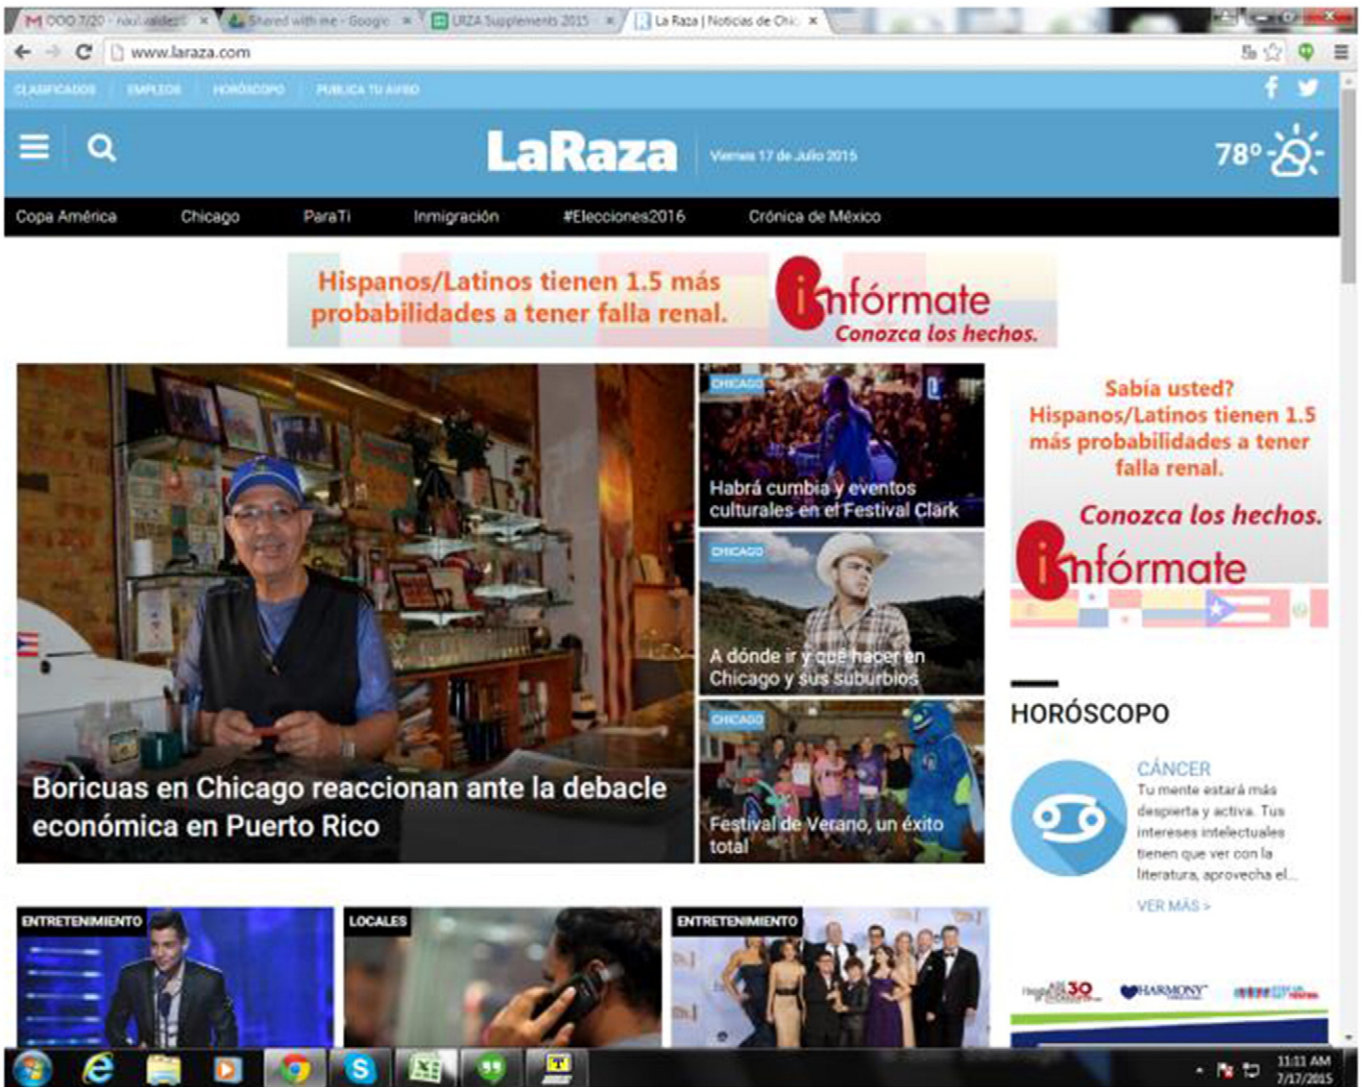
OOO 7/20 - raul.valdez | Shared with me - Google | URZA Supplements 2015 | La Raza | Noticias de Chic

www.laraza.com

CLASIFICADOS EMPLEOS HORÓSCOPO PUBLICA TU AVISO

LaRaza

Viernes 17 de Julio 2015

78°

Copa América Chicago ParaTi Inmigración #Elecciones2016 Crónica de México

Hispanos/Latinos tienen 1.5 más probabilidades a tener falla renal.

infórmate

Conozca los hechos.

Boricuas en Chicago reaccionan ante la debacle económica en Puerto Rico

CHICAGO

Habrá cumbia y eventos culturales en el Festival Clark

CHICAGO

A dónde ir y qué hacer en Chicago y sus suburbios

CHICAGO

Festival de Verano, un éxito total

Sabía usted? Hispanos/Latinos tienen 1.5 más probabilidades a tener falla renal.

Conozca los hechos.

infórmate

HORÓSCOPO

CÁNCER

Tu mente estará más despierta y activa. Tus intereses intelectuales tienen que ver con la literatura, aprovecha el...

VER MÁS >

ENTRETENIMIENTO

LOCALES

ENTRETENIMIENTO

30

HARMONY

11:11 AM
7/17/2015